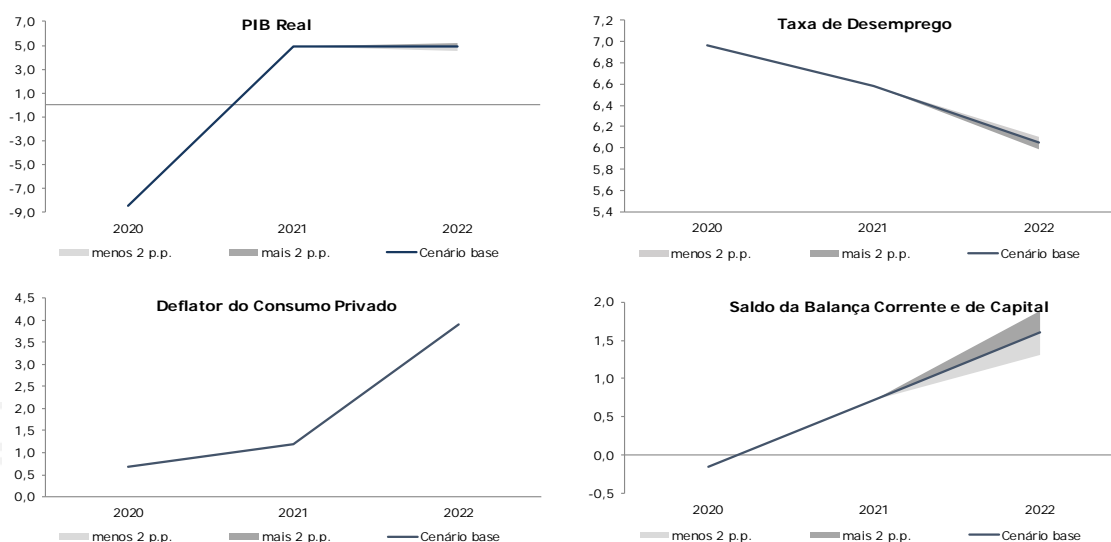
PIB Real

7,0
5,0
3,0
1,0
-1,0
-3,0
-5,0
-7,0
-9,0

2020 2021 2022

menos 2 p.p. mais 2 p.p. Cenário base

Taxa de Desemprego

7,2
7,0
6,8
6,6
6,4
6,2
6,0
5,8
5,6
5,4

2020 2021 2022

menos 2 p.p. mais 2 p.p. Cenário base

Deflator do Consumo Privado

4,5
4,0
3,5
3,0
2,5
2,0
1,5
1,0
0,5
0,0

2020 2021 2022

menos 2 p.p. mais 2 p.p. Cenário base

Saldo da Balança Corrente e de Capital

2,0
1,5
1,0
0,5
0,0
-0,5

2020 2021 2022

menos 2 p.p. mais 2 p.p. Cenário base